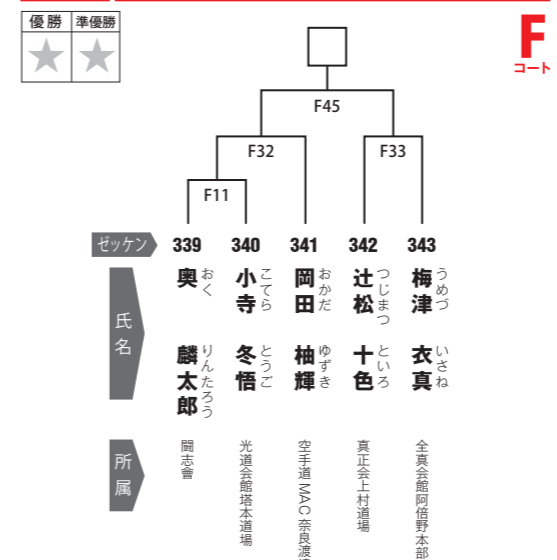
| 優勝 | 準優勝 |
|---|---|
| ★ | ★ |

F
コート

F45

F32

F33

F11

ゼッケン 339 340 341 342 343

氏名

339 奥 麟太郎 おく りんたろう
340 小寺 冬悟 こてら とうご
341 岡田 柚輝 おかだ ゆずき
342 辻松 十色 つじまつ といろ
343 梅津 衣真 うめづ いさね

所属

339 闘志會
340 光道会館塔本道場
341 空手道MAC奈良渡
342 真正会上村道場
343 全真会館阿倍野本部